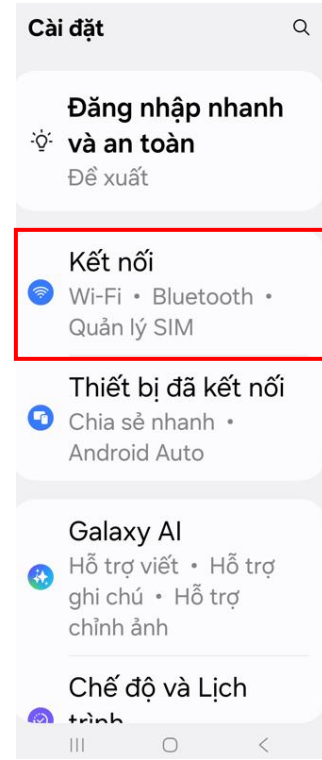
Cài đặt

Đăng nhập nhanh và an toàn
Đề xuất

Kết nối
Wi-Fi • Bluetooth • Quản lý SIM

Thiết bị đã kết nối
Chia sẻ nhanh • Android Auto

Galaxy AI
Hỗ trợ viết • Hỗ trợ ghi chú • Hỗ trợ chỉnh ảnh

Chế độ và Lịch trình